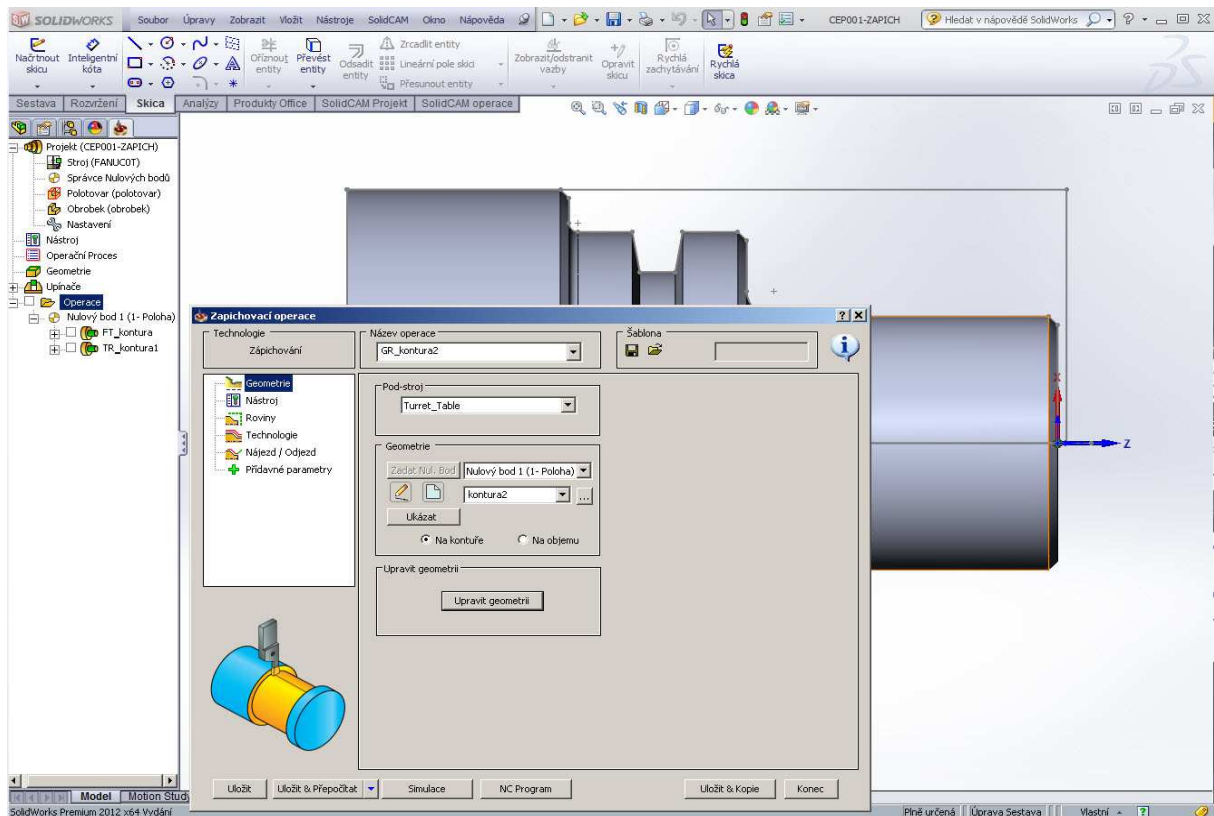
SOLIDWORKS Soubor Úpravy Zobrazit Vložit Nástroje SolidCAM Okno Nápověda CEP001-ZAPICH Hledat v nápovědě SolidWorks

Načrtnout skicu Inteligentní kóta Oříznout entity Převést entity Odsadit entity Zrcadlit entity Lineární pole skic Přesunout entity Zobrazit/odstranit vazby Opravit skicu Rychlá zachytávání Rychlá skica

Sestava Rozvržení Skica Analýzy Produkty Office SolidCAM Projekt SolidCAM operace

Projekt (CEP001-ZAPICH)
Stroj (FANUC0T)
Správce Nulových bodů
Polotovar (polotovar)
Obrobek (obrobek)
Nastavení
Nástroj
Operační Proces
Geometrie
Upínače
Operace
Nulový bod 1 (1- Poloha)
FT_kontura
TR_kontura1

Zapichovací operace

Technologie
Zápichování

Název operace
GR_kontura2

Šablona

Geometrie
Nástroj
Roviny
Technologie
Nájezd / Odjezd
Přídavné parametry

Pod-stroj
Turret_Table

Geometrie
Zadat Nul. Bod
Nulový bod 1 (1- Poloha)
kontura2
Ukázat
Na kontuře
Na objemu

Upravit geometrii
Upravit geometrii

Uložit Uložit & Přepočítat Simulace NC Program Uložit & Kopie Konec

Model Motion Study
SolidWorks Premium 2012 x64 Vydání
Plně určená Úprava Sestava Vlastní